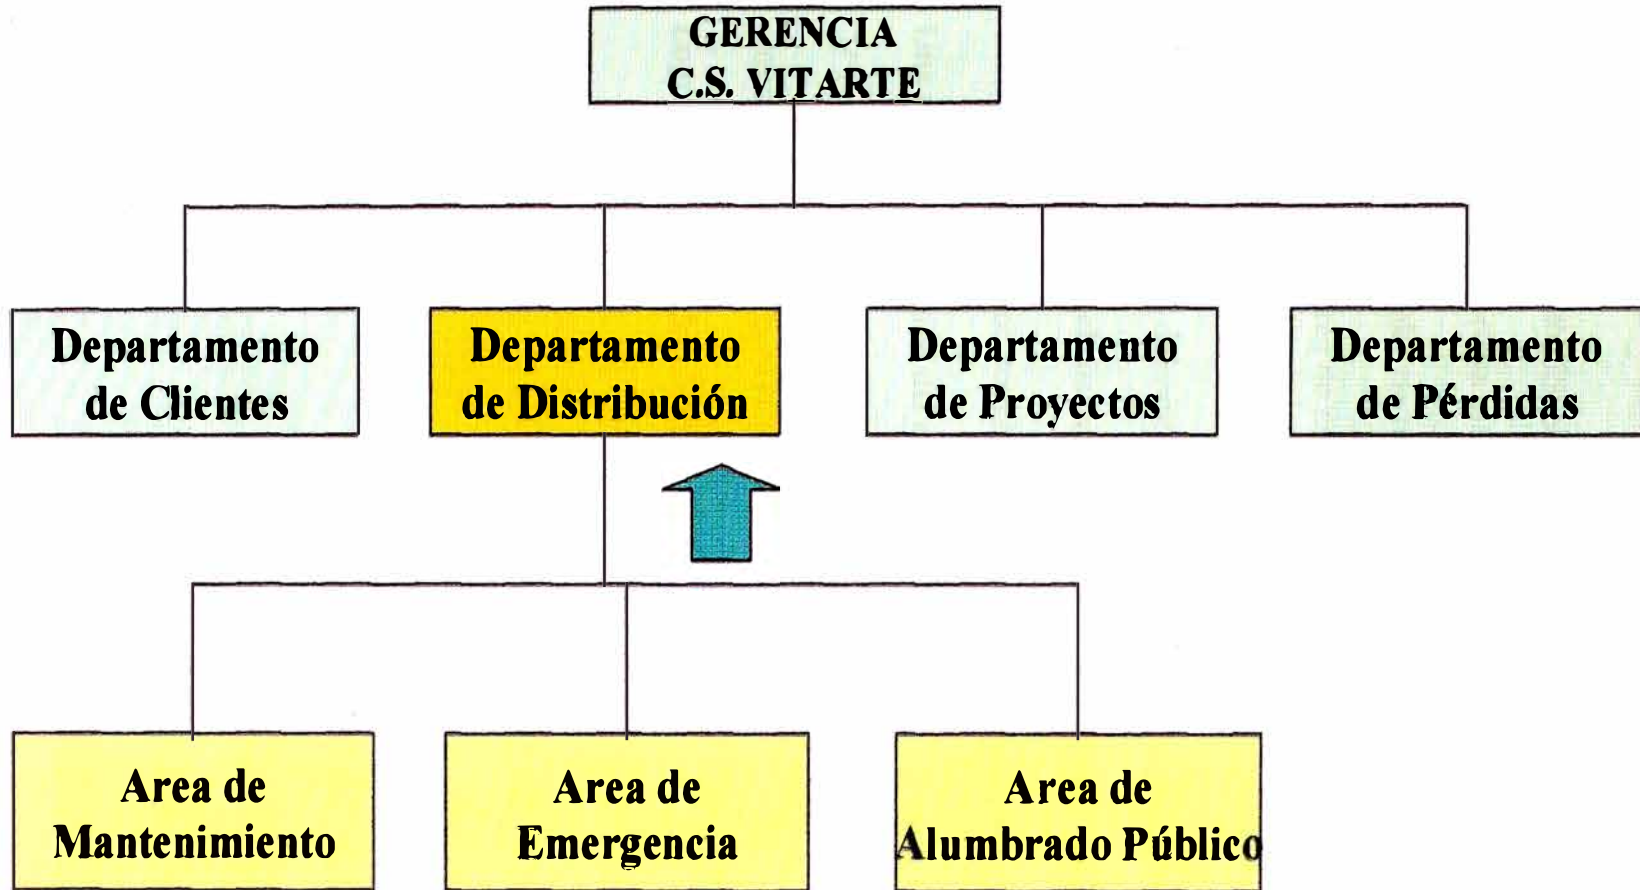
GERENCIA
C.S. VITARTE

Departamento de Clientes

Departamento de Distribución

Departamento de Proyectos

Departamento de Pérdidas

Area de Mantenimiento

Area de Emergencia

Area de Alumbrado Público